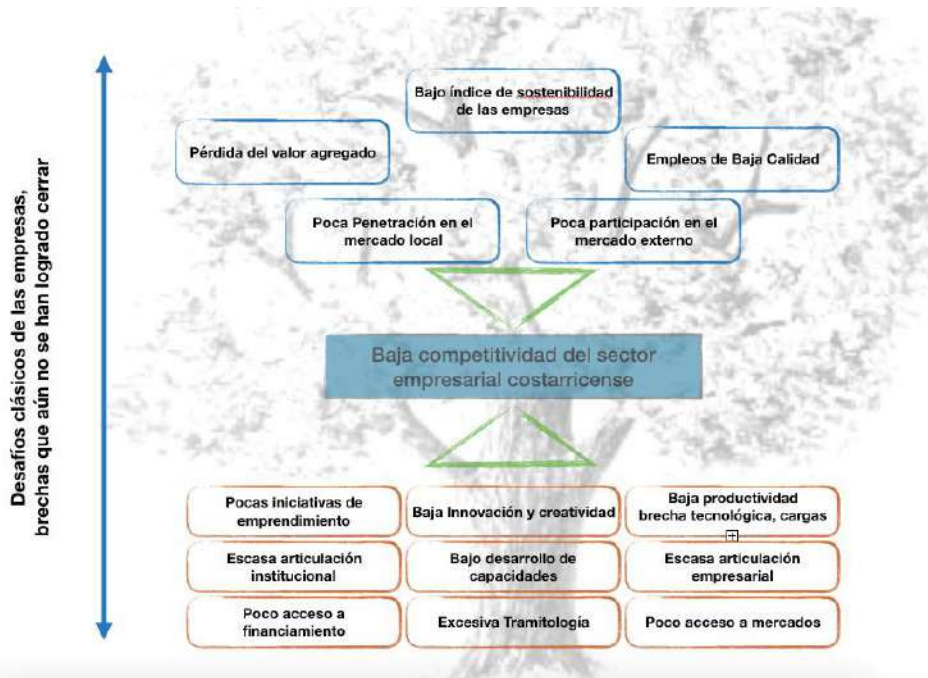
Desafíos clásicos de las empresas, brechas que aún no se han logrado cerrar

Bajo índice de sostenibilidad de las empresas

Pérdida del valor agregado

Empleos de Baja Calidad

Poca Penetración en el mercado local

Poca participación en el mercado externo

Baja competitividad del sector empresarial costarricense

| Pocas iniciativas de emprendimiento | Baja Innovación y creatividad | Baja productividad brecha tecnológica, cargas |
|---|---|---|
| Escasa articulación institucional | Bajo desarrollo de capacidades | Escasa articulación empresarial |
| Poco acceso a financiamiento | Excesiva Tramitología | Poco acceso a mercados |